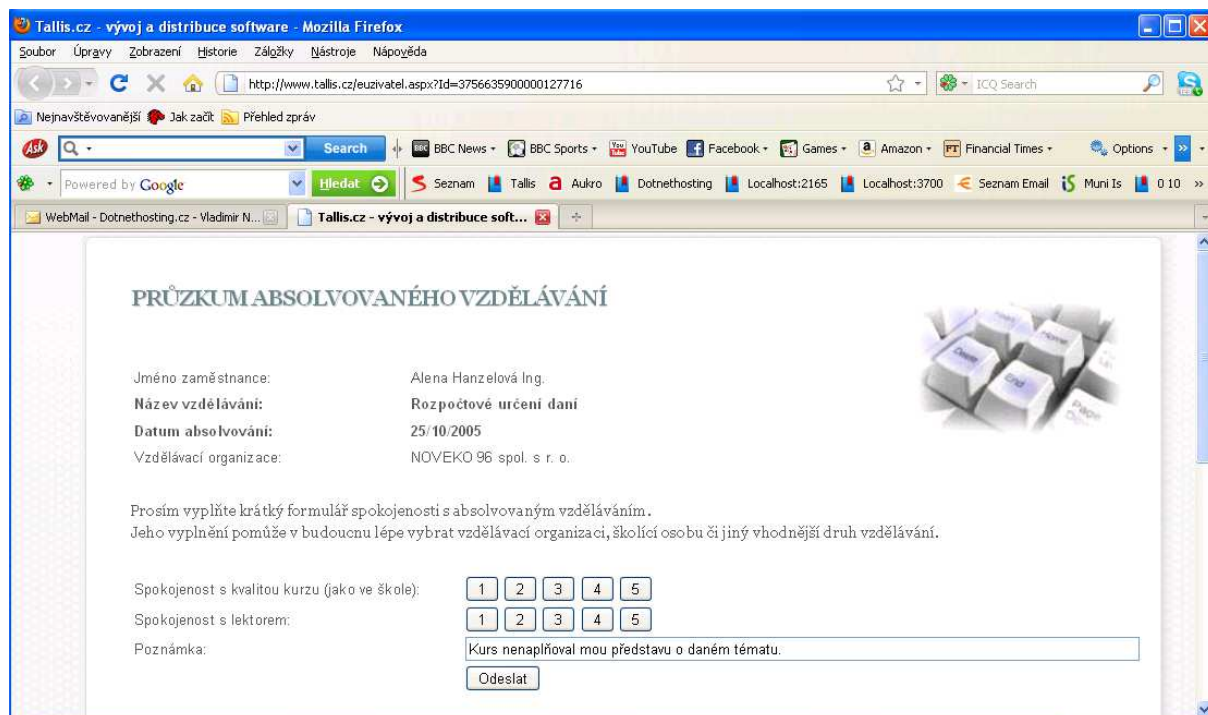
Tallis.cz - vývoj a distribuce software - Mozilla Firefox

Soubor Úpravy Zobrazení Historie Záložky Nástroje Nápověda

http://www.tallis.cz/euzivatel.aspx?Id=3756635900000127716

ICQ Search

Nejnavštěvovanější Jak začít Přehled zpráv

Search BBC News BBC Sports YouTube Facebook Games Amazon Financial Times Options

Powered by Google Hledat Seznam Tallis Aukro Dotnethosting Localhost:2165 Localhost:3700 Seznam Email Muni Is 0 10

WebMail - Dotnethosting.cz - Vladimir N... Tallis.cz - vývoj a distribuce soft...

PRŮZKUM ABSOLVOVANÉHO VZDĚLÁVÁNÍ

Jméno zaměstnance: Alena Hanzelová Ing.
Název vzdělávání: Rozpočtové určení daní
Datum absolvování: 25/10/2005
Vzdělávací organizace: NOVEKO 96 spol. s r. o.

Prosím vyplňte krátký formulář spokojenosti s absolvovaným vzděláváním.
Jeho vyplnění pomůže v budoucnu lépe vybrat vzdělávací organizaci, školící osobu či jiný vhodnější druh vzdělávání.

Spokojenost s kvalitou kurzu (jako ve škole): 1 2 3 4 5
Spokojenost s lektorem: 1 2 3 4 5
Poznámka: Kurs nenaplňoval mou představu o daném tématu.
Odeslat